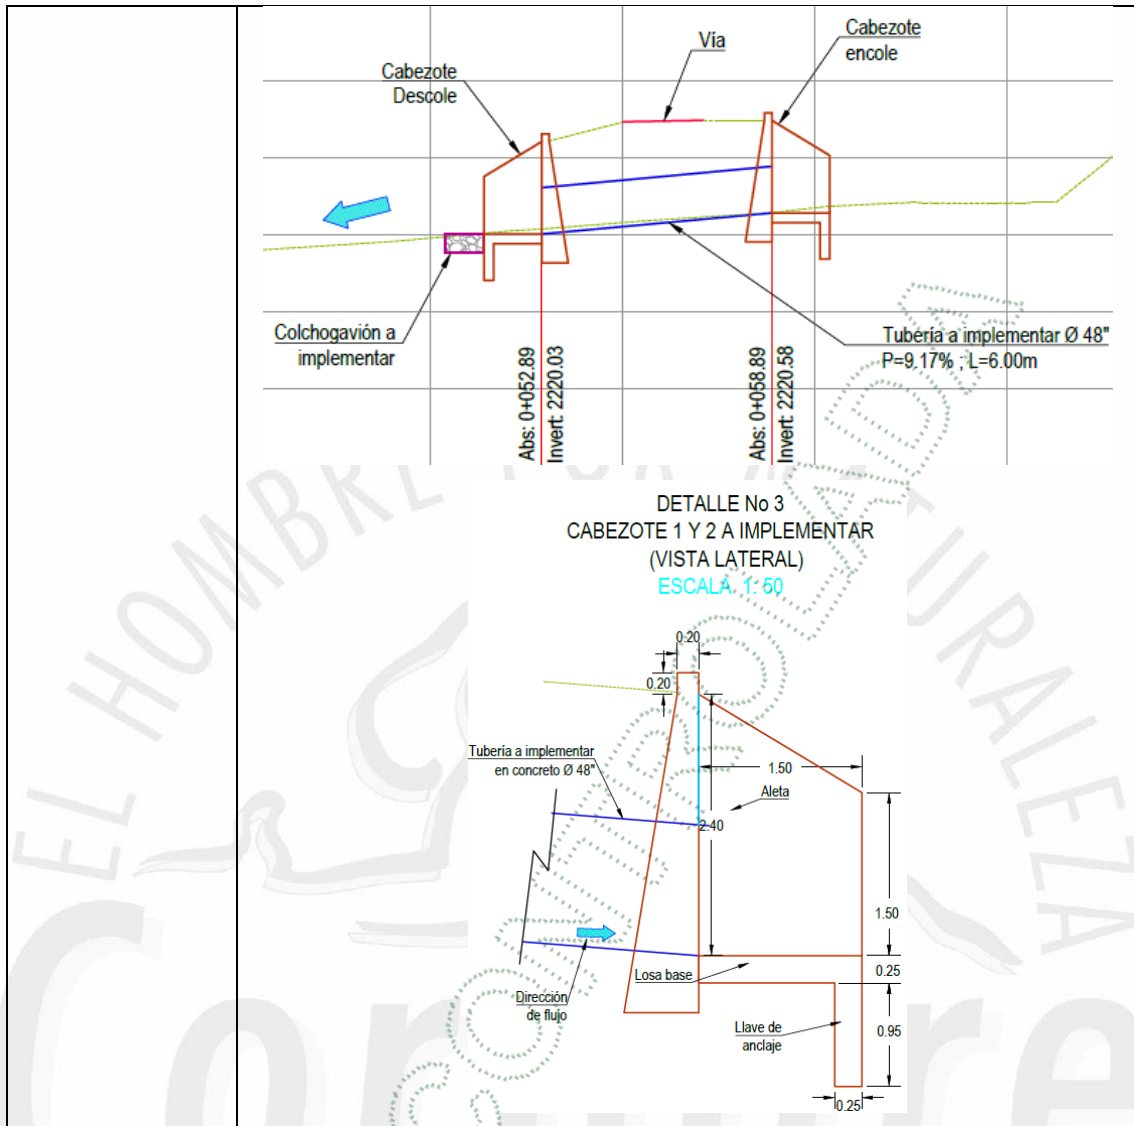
Cabezote Descole

Vía

Cabezote encole

Colchogavión a implementar

Abs: 0+052.89
Invert: 2220.03

Abs: 0+058.89
Invert: 2220.58

Tubería a implementar Ø 48"
P=9.17% ; L=6.00m

DETALLE No 3
CABEZOTE 1 Y 2 A IMPLEMENTAR
(VISTA LATERAL)
ESCALA 1: 50

0.20
0.20
Tubería a implementar en concreto Ø 48"
1.50
Aleta
2.40
1.50
0.25
Losa base
Dirección de flujo
Llave de anclaje
0.95
0.25

EL HOMBRE Y LA NATURALEZA